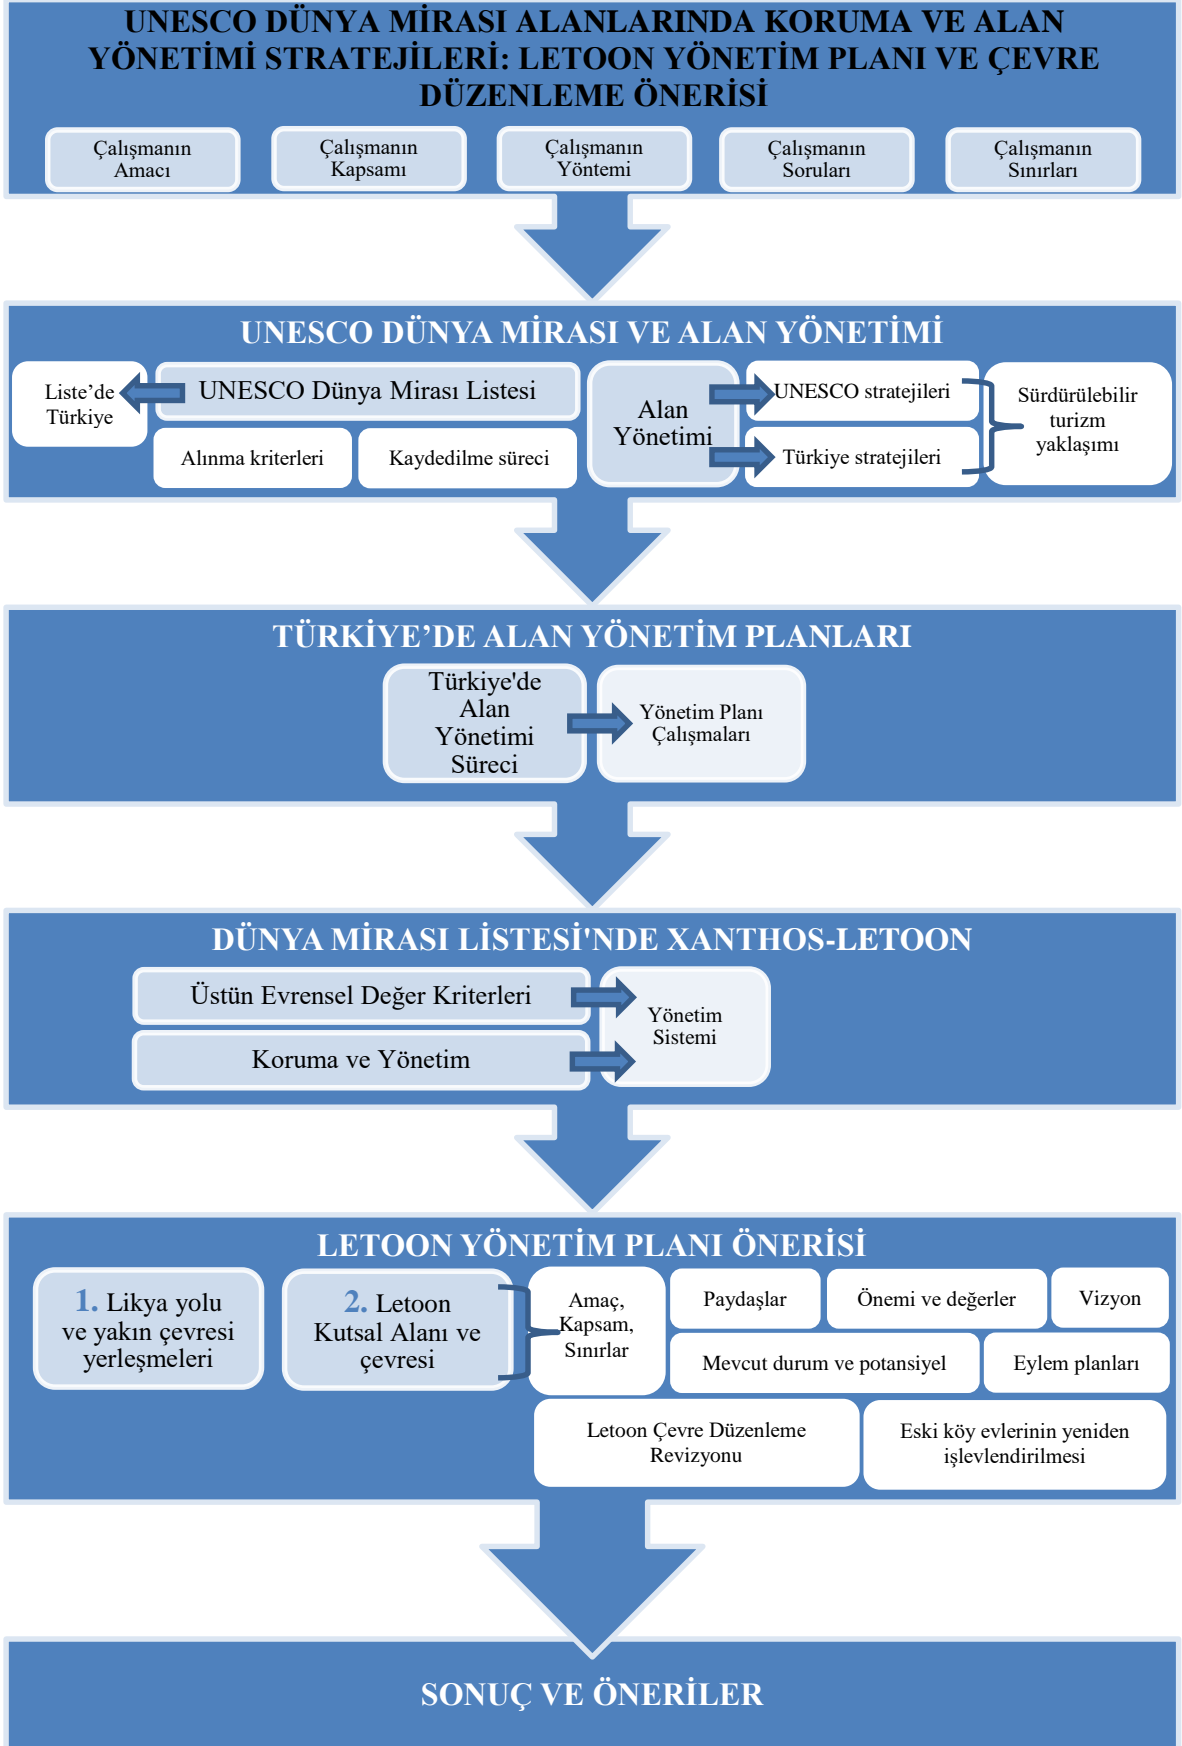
UNESCO DÜNYA MİRASI ALANLARINDA KORUMA VE ALAN YÖNETİMİ STRATEJİLERİ: LETOON YÖNETİM PLANI VE ÇEVRE DÜZENLEME ÖNERİSİ

Çalışmanın Amacı

Çalışmanın Kapsamı

Çalışmanın Yöntemi

Çalışmanın Soruları

Çalışmanın Sınırları

UNESCO DÜNYA MİRASI VE ALAN YÖNETİMİ

Liste'de Türkiye

UNESCO Dünya Mirası Listesi

Alınma kriterleri

Kaydedilme süreci

Alan Yönetimi

UNESCO stratejileri

Türkiye stratejileri

Sürdürülebilir turizm yaklaşımı

TÜRKİYE'DE ALAN YÖNETİM PLANLARI

Türkiye'de Alan Yönetimi Süreci

Yönetim Planı Çalışmaları

DÜNYA MİRASI LİSTESİ'NDE XANTHOS-LETOON

Üstün Evrensel Değer Kriterleri

Koruma ve Yönetim

Yönetim Sistemi

LETOON YÖNETİM PLANI ÖNERİSİ

1. Likya yolu ve yakın çevresi yerleşmeleri

2. Letoon Kutsal Alanı ve çevresi

Amaç, Kapsam, Sınırlar

Paydaşlar

Önemi ve değerler

Vizyon

Mevcut durum ve potansiyel

Eylem planları

Letoon Çevre Düzenleme Revizyonu

Eski köy evlerinin yeniden işlevlendirilmesi

SONUÇ VE ÖNERİLER